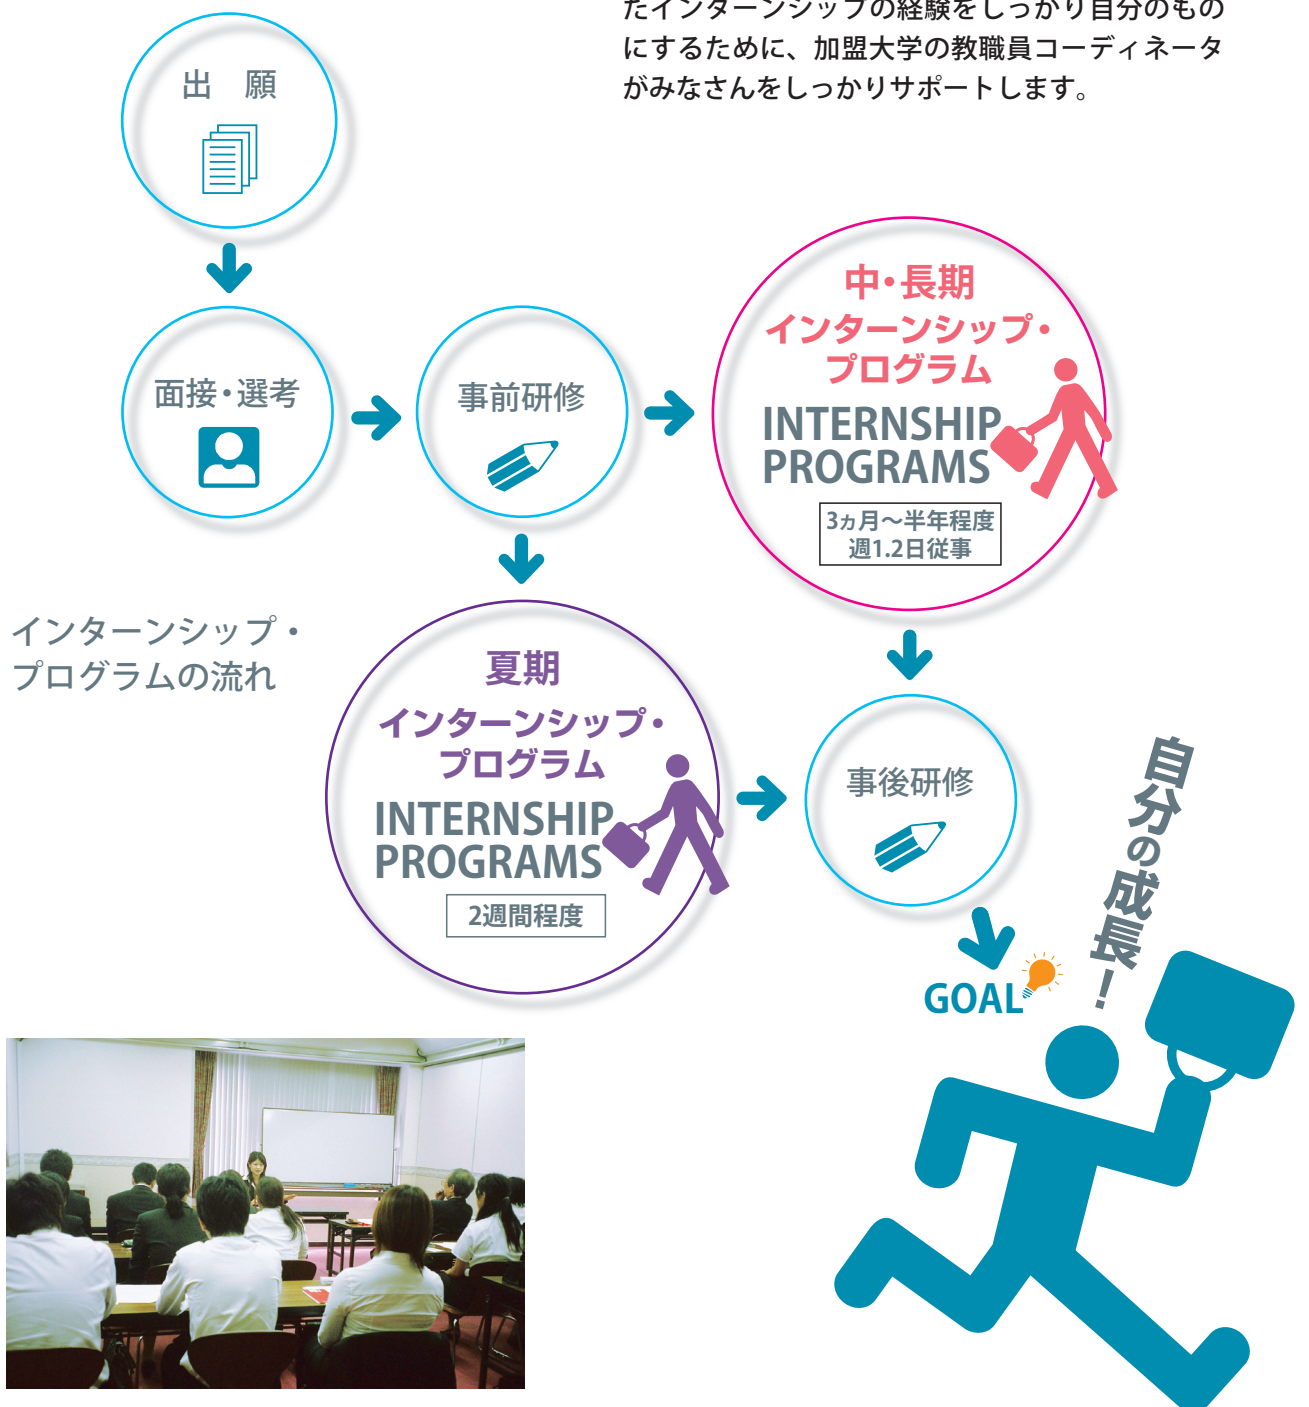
たインターンシップの経験をしっかり自分のものにするために、加盟大学の教職員コーディネータがみなさんをしっかりサポートします。

出　願

面接・選考

事前研修

中・長期
インターンシップ・
プログラム
INTERNSHIP PROGRAMS
3ヵ月〜半年程度
週1.2日従事

インターンシップ・
プログラムの流れ

夏期
インターンシップ・
プログラム
INTERNSHIP PROGRAMS
2週間程度

事後研修

自分の成長！

GOAL